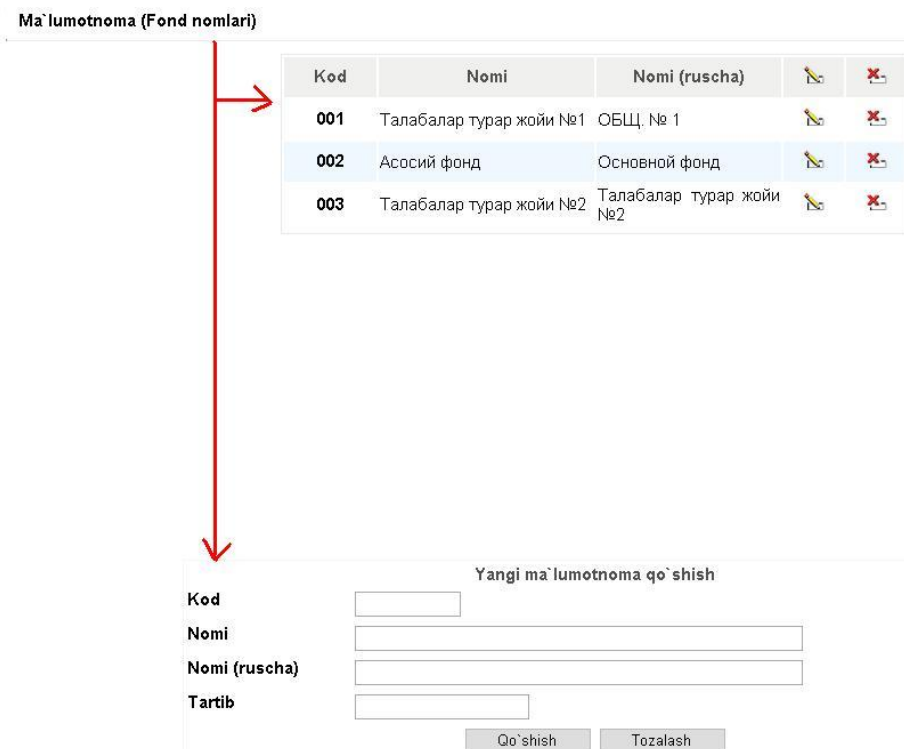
Ma`lumotnoma (Fond nomlari)

| Kod | Nomi | Nomi (ruscha) | | |
|---|---|---|---|---|
| 001 | Талабалар турар жойи №1 | ОБЩ. № 1 | | |
| 002 | Асосий фонд | Основной фонд | | |
| 003 | Талабалар турар жойи №2 | Талабалар турар жойи №2 | | |

Yangi ma`lumotnoma qo`shish

Kod

Nomi

Nomi (ruscha)

Tartib

Qo`shish Tozalash